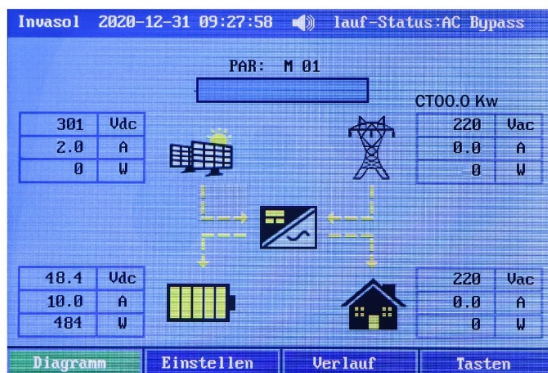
Invasol 2020-12-31 09:27:58 lauf-Status:AC Bypass

PAR: M 01

CT00.0 Kw

| 301 | Vdc |
|---|---|
| 2.0 | A |
| 0 | W |

| 220 | Vac |
|---|---|
| 0.0 | A |
| 0 | W |

| 48.4 | Vdc |
|---|---|
| 10.0 | A |
| 484 | W |

| 220 | Vac |
|---|---|
| 0.0 | A |
| 0 | W |

Diagramm Einstellen Verlauf Tasten